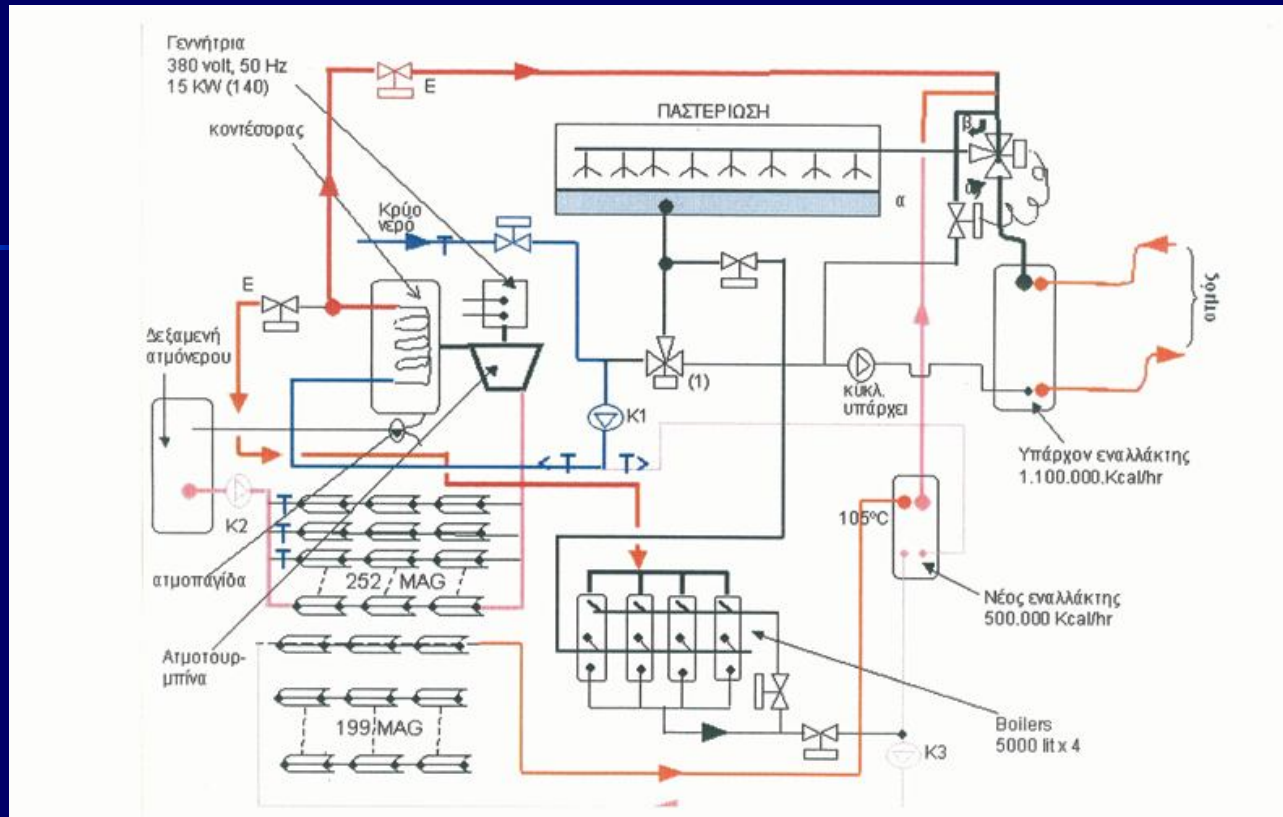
Γεννήτρια
380 volt, 50 Hz
15 KW (140)

E

ΠΑΣΤΕΡΙΩΣΗ

κοντέσορας

β

α

α

Κρύο
νερό

T

E

Δεξαμενή
ατμόνερου

(1)

κυκλ.
υπάρχει

ζεστό

K1

T

T

Υπάρχον εναλλάκτης
1.100.000.Kcal/hr

K2

T

T

T

105°C

ατμοπαγίδα

252 MAG

Νέος εναλλάκτης
500.000 Kcal/hr

Ατμοτουρμπίνα

199 MAG

Boilers
5000 lit x 4

K3